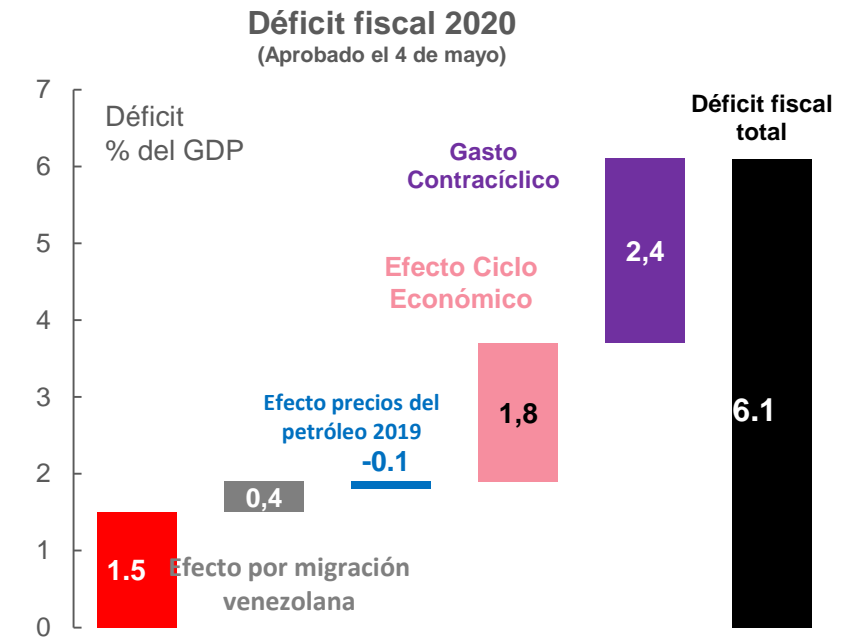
Déficit fiscal 2020
(Aprobado el 4 de mayo)

7
6
5
4
3
2
1
0

Déficit
% del GDP

Gasto Contracíclico

Déficit fiscal total

Efecto Ciclo Económico

2,4

Efecto precios del petróleo 2019

-0.1

1,8

6.1

0,4

1.5

Efecto por migración venezolana